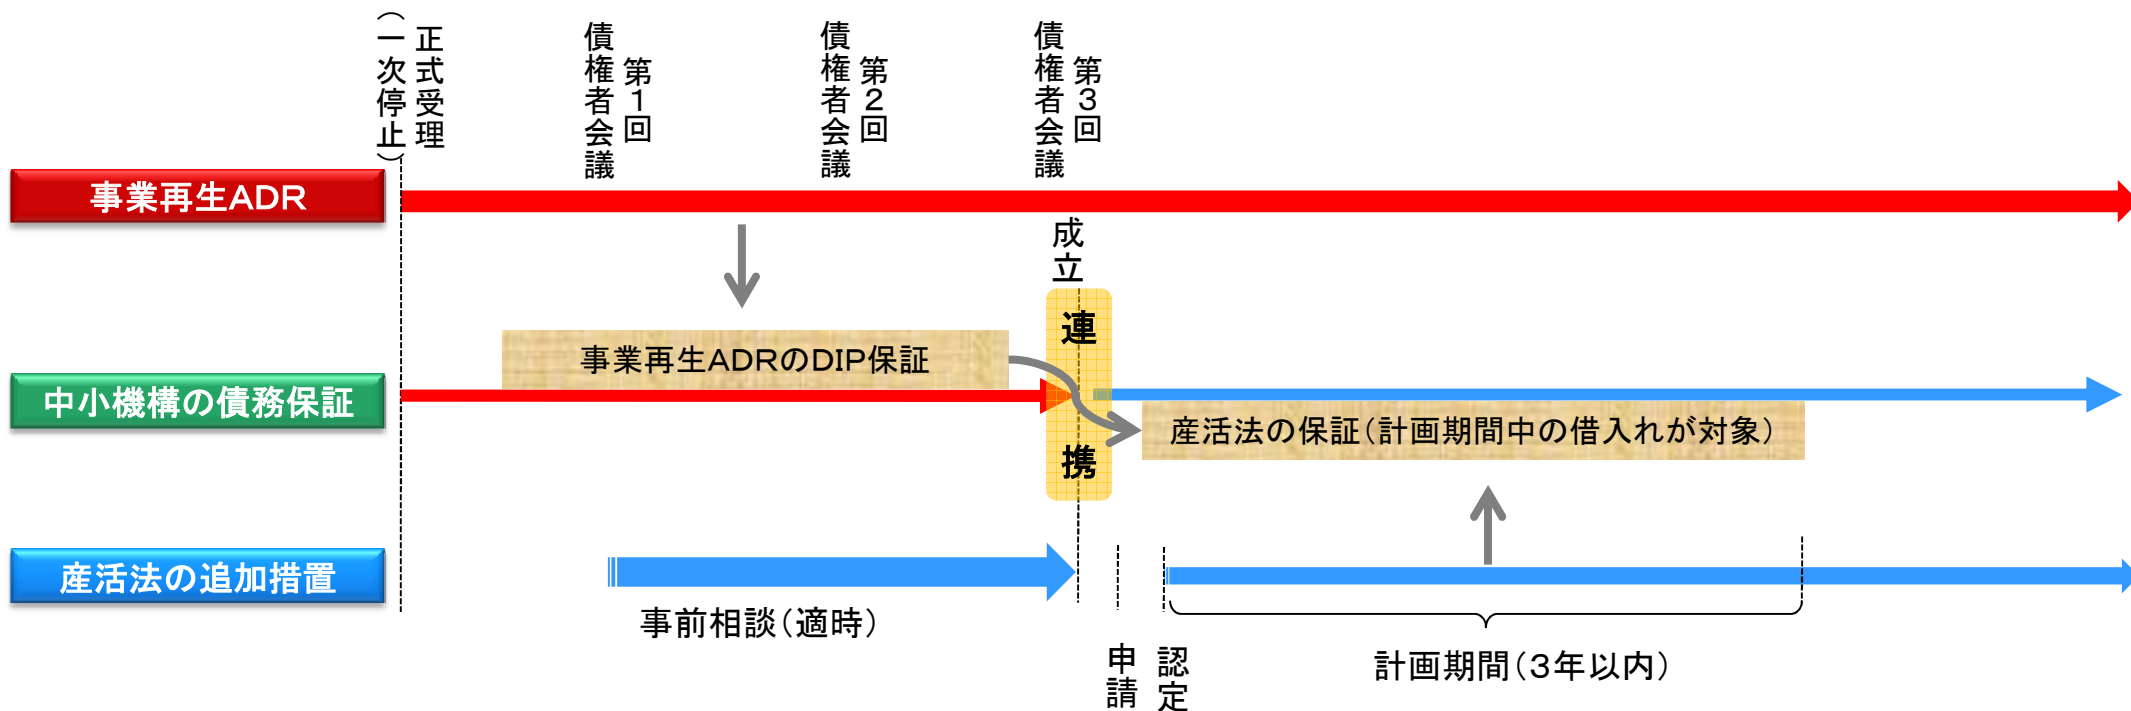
正式受理
(一次停止)

第1回
債権者会議

第2回
債権者会議

第3回
債権者会議

事業再生ADR

成立

中小機構の債務保証

事業再生ADRのDIP保証

連

携

産活法の保証(計画期間中の借入れが対象)

産活法の追加措置

事前相談(適時)

申請

認定

計画期間(3年以内)